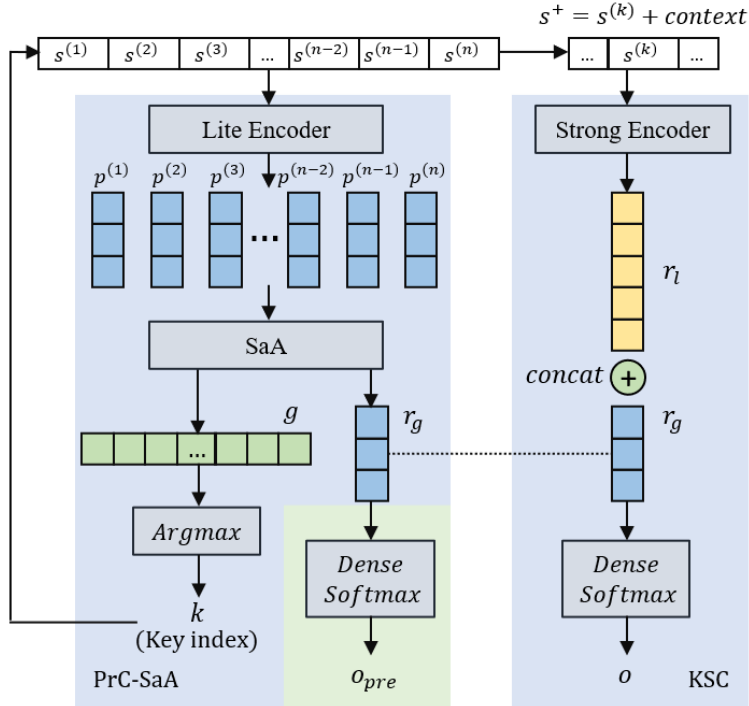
$s^{+} = s^{(k)} + context$

$s^{(1)}$ $s^{(2)}$ $s^{(3)}$ ... $s^{(n-2)}$ $s^{(n-1)}$ $s^{(n)}$

... $s^{(k)}$ ...

Lite Encoder

$p^{(1)}$ $p^{(2)}$ $p^{(3)}$ $p^{(n-2)}$ $p^{(n-1)}$ $p^{(n)}$

...

SaA

$g$

...

$r_g$

$Argmax$

$k$
(Key index)

$Dense$
$Softmax$

$o_{pre}$

PrC-SaA

Strong Encoder

$r_l$

$concat$ +

$r_g$

$Dense$
$Softmax$

$o$

KSC